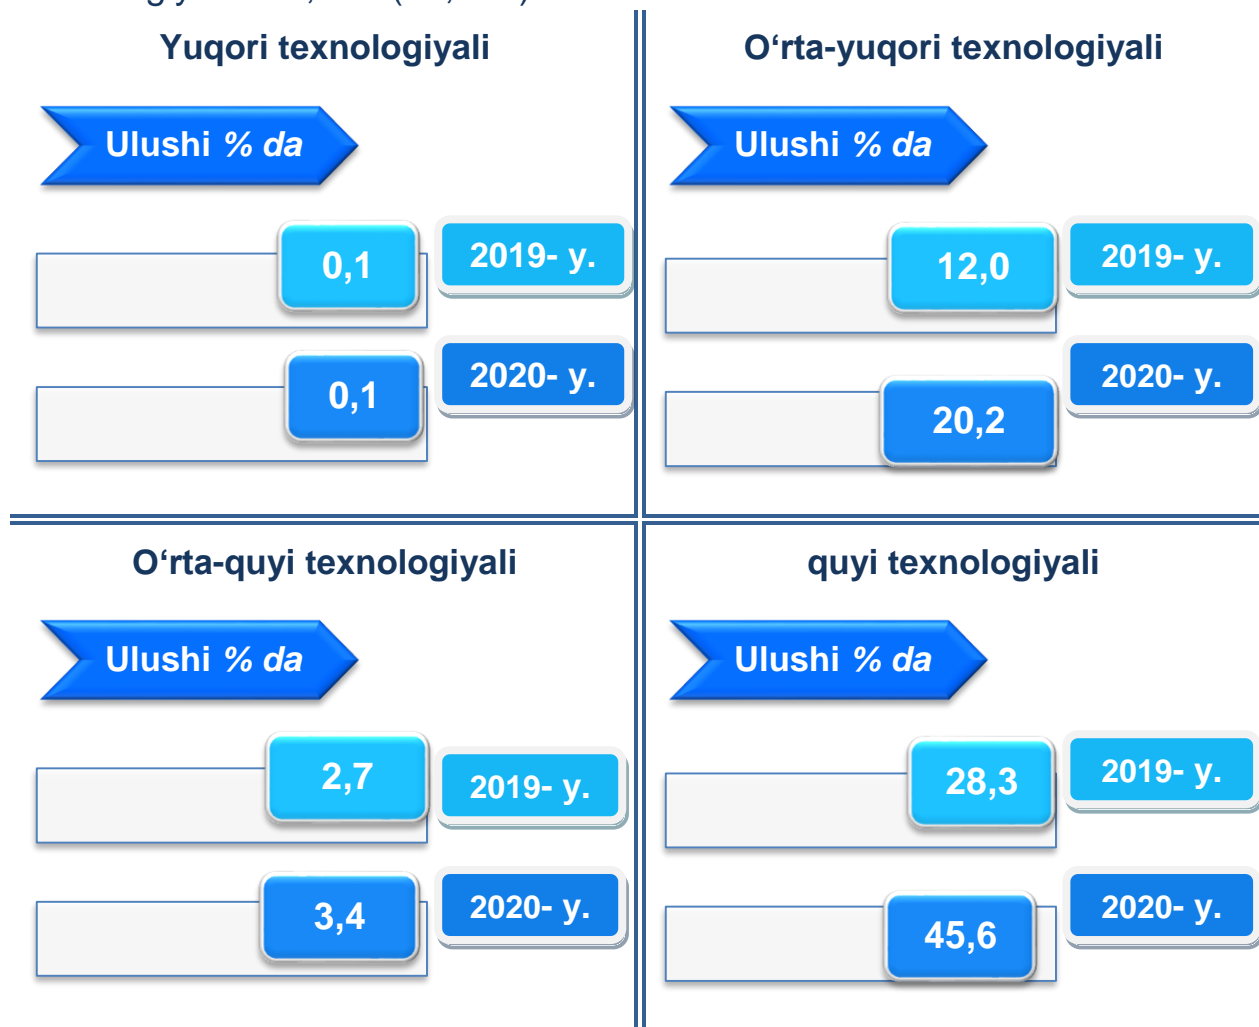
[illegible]

Yuqori texnologiyali

Ulushi % da

0,1

2019- y.

0,1

2020- y.

O‘rta-yuqori texnologiyali

Ulushi % da

12,0

2019- y.

2020- y.

20,2

O‘rta-quyi texnologiyali

Ulushi % da

2,7

2019- y.

3,4

2020- y.

quyi texnologiyali

Ulushi % da

28,3

2019- y.

2020- y.

45,6